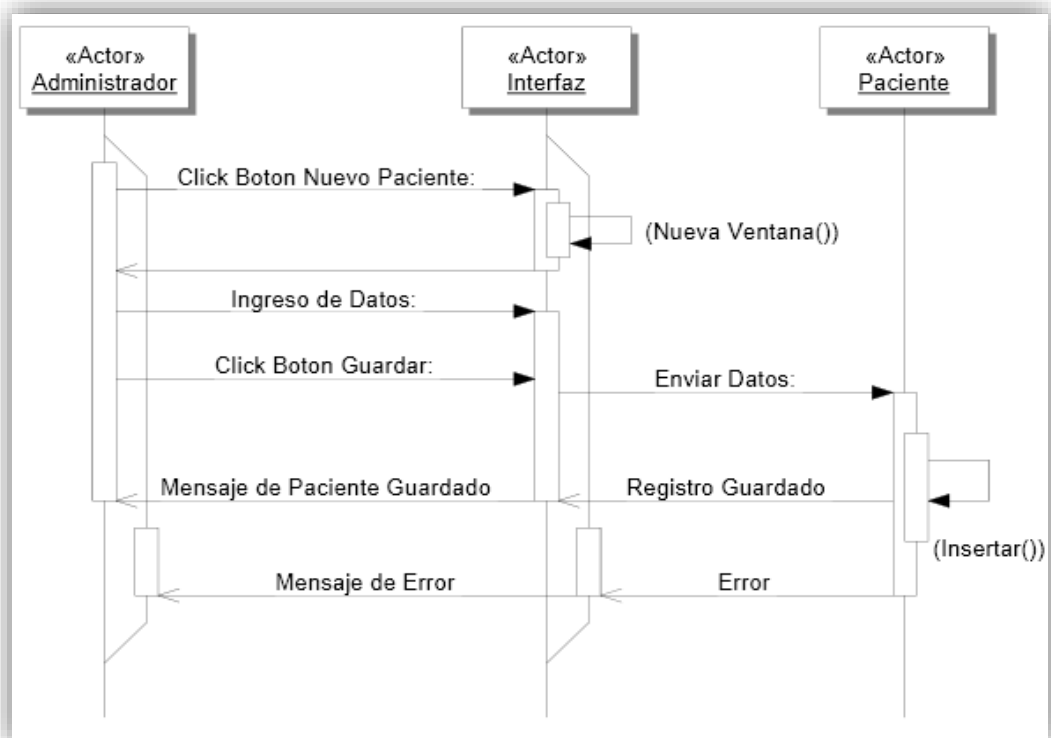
«Actor»
Administrador

«Actor»
Interfaz

«Actor»
Paciente

Click Boton Nuevo Paciente:

(Nueva Ventana())

Ingreso de Datos:

Click Boton Guardar:

Enviar Datos:

Mensaje de Paciente Guardado

Registro Guardado

(Insertar())

Mensaje de Error

Error